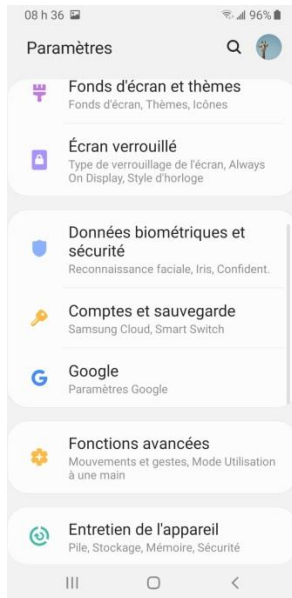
08 h 36
96%

Paramètres

Fonds d'écran et thèmes
Fonds d'écran, Thèmes, Icônes

Écran verrouillé
Type de verrouillage de l'écran, Always On Display, Style d'horloge

Données biométriques et sécurité
Reconnaissance faciale, Iris, Confident.

Comptes et sauvegarde
Samsung Cloud, Smart Switch

Google
Paramètres Google

Fonctions avancées
Mouvements et gestes, Mode Utilisation à une main

Entretien de l'appareil
Pile, Stockage, Mémoire, Sécurité